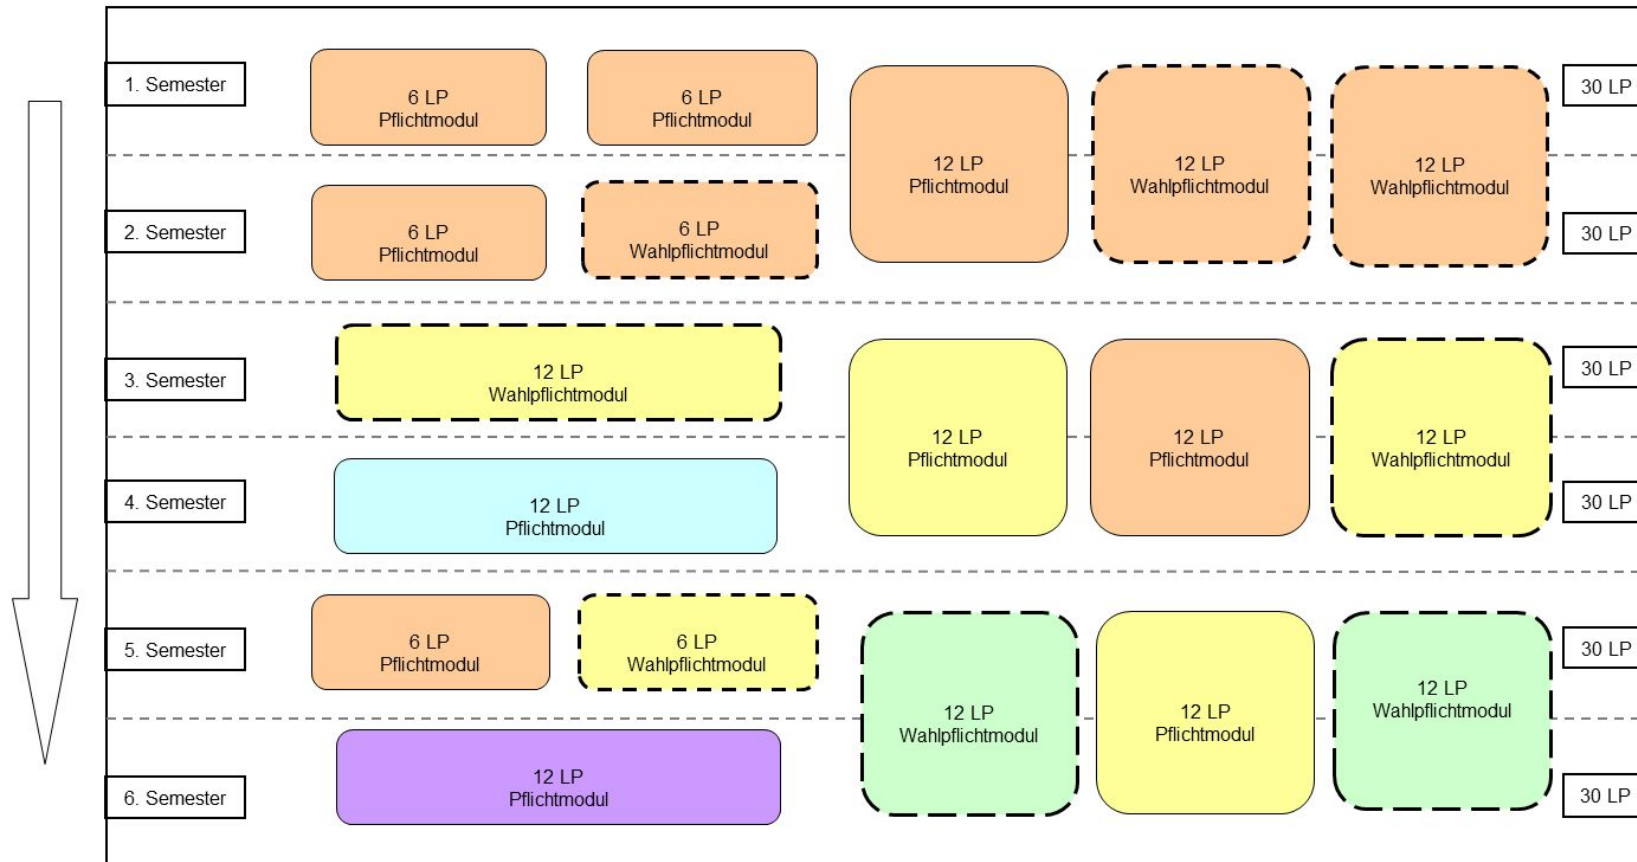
1. Semester

6 LP
Pflichtmodul

6 LP
Pflichtmodul

12 LP
Pflichtmodul

12 LP
Wahlpflichtmodul

12 LP
Wahlpflichtmodul

30 LP

2. Semester

6 LP
Pflichtmodul

6 LP
Wahlpflichtmodul

30 LP

3. Semester

12 LP
Wahlpflichtmodul

12 LP
Pflichtmodul

12 LP
Pflichtmodul

12 LP
Wahlpflichtmodul

30 LP

4. Semester

12 LP
Pflichtmodul

30 LP

5. Semester

6 LP
Pflichtmodul

6 LP
Wahlpflichtmodul

12 LP
Wahlpflichtmodul

12 LP
Pflichtmodul

12 LP
Wahlpflichtmodul

30 LP

6. Semester

12 LP
Pflichtmodul

30 LP